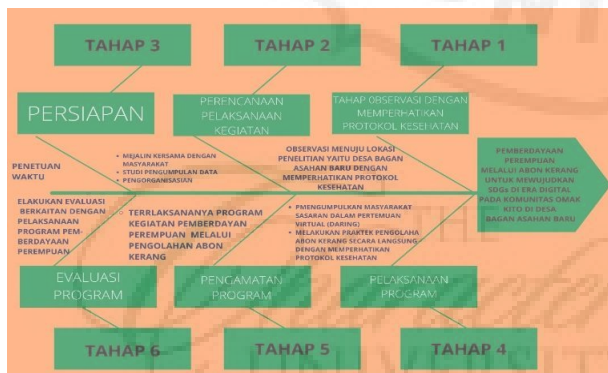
TAHAP 3

TAHAP 2

TAHAP 1

PERSIAPAN

PERENCANAAN PELAKSANAAN KEGIATAN

TAHAP OBSERVASI DENGAN MEMPERHATIKAN PROTOKOL KESEHATAN

PENETUAN WAKTU

• MEJALIN KERSAMA DENGAN MASYARAKAT
• STUDI PENGUMPULAN DATA
• PENGORGANISASIAN

OBSERVASI MENUJU LOKASI PENELITIAN YAITU DESA BAGAN ASAHAN BARU DENGAN MEMPERHATIKAN PROTOKOL KESEHATAN

PEMBERDAYAAN PEREMPUAN MELALUI ABON KERANG UNTUK MEWUJUDKAN SDGs DI ERA DIGITAL PADA KOMUNITAS OMAK KITO DI DESA BAGAN ASAHAN BARU

ELAKUKAN EVALUASI BERKAITAN DENGAN PELAKSANAAN PROGRAM PEMBERDAYAAN PEREMPUAN

• TERRLAKSANANYA PROGRAM KEGIATAN PEMBERDAYAN PEREMPUAN MELALUI PENGOLAHAN ABON KERANG

• PMENGUMPULKAN MASYARAKAT SASARAN DALAM PERTEMUAN VIRTUAL (DARING)
• MELAKUKAN PRAKTEK PENGOLAHA ABON KRERANG SECARA LANGSUNG DENGAN MEMPERHATIKAN PROTOKOL KESEHATAN

EVALUASI PROGRAM

PENGAMATAN PROGRAM

PELAKSANAAN PROGRAM

TAHAP 6

TAHAP 5

TAHAP 4